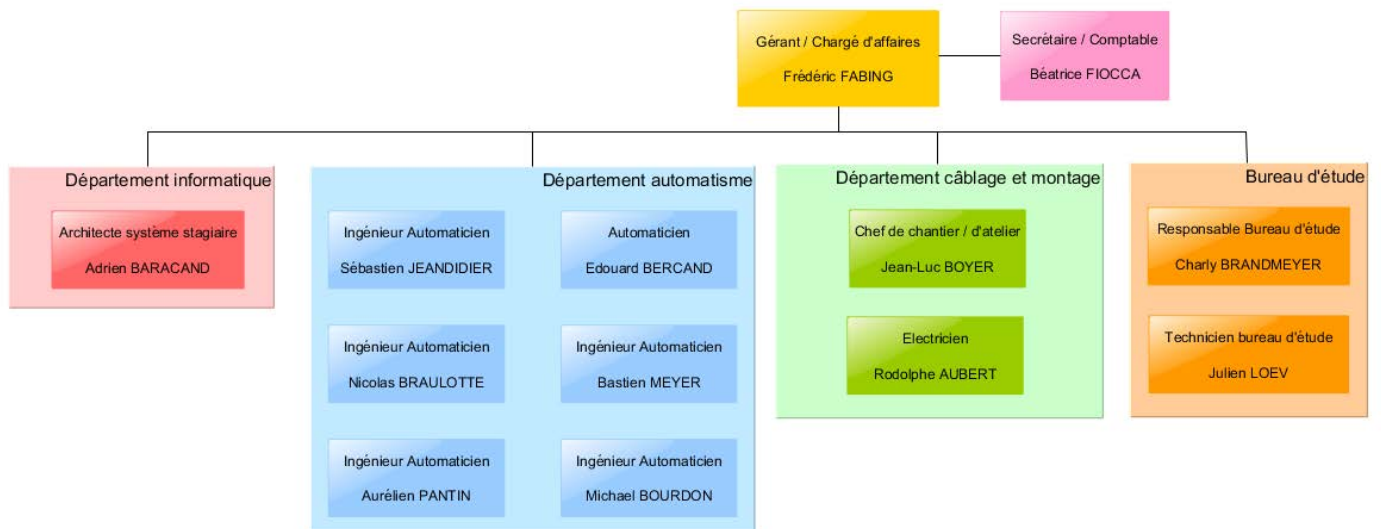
Gérant / Chargé d'affaires
Frédéric FABING

Secrétaire / Comptable
Béatrice FIOCCA

Département informatique

Architecte système stagiaire
Adrien BARACAND

Département automatisme

Ingénieur Automaticien
Sébastien JEANDIDIER

Automaticien
Edouard BERCAND

Ingénieur Automaticien
Nicolas BRAULOTTE

Ingénieur Automaticien
Bastien MEYER

Ingénieur Automaticien
Aurélien PANTIN

Ingénieur Automaticien
Michael BOURDON

Département câblage et montage

Chef de chantier / d'atelier
Jean-Luc BOYER

Electricien
Rodolphe AUBERT

Bureau d'étude

Responsable Bureau d'étude
Charly BRANDMEYER

Technicien bureau d'étude
Julien LOEV